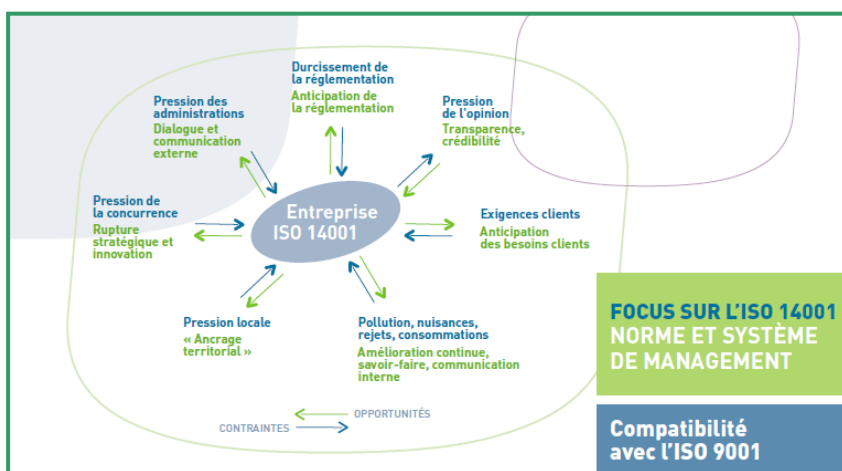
Durcissement de la réglementation
Anticipation de la réglementation

Pression des administrations
Dialogue et communication externe

Pression de l'opinion
Transparence, crédibilité

Pression de la concurrence
Rupture stratégique et innovation

Entreprise ISO 14001

Exigences clients
Anticipation des besoins clients

Pression locale
« Ancrage territorial »

Pollution, nuisances, rejets, consommations
Amélioration continue, savoir-faire, communication interne

OPPORTUNITÉS
CONTRAINTES

FOCUS SUR L'ISO 14001
NORME ET SYSTÈME DE MANAGEMENT

Compatibilité avec l'ISO 9001